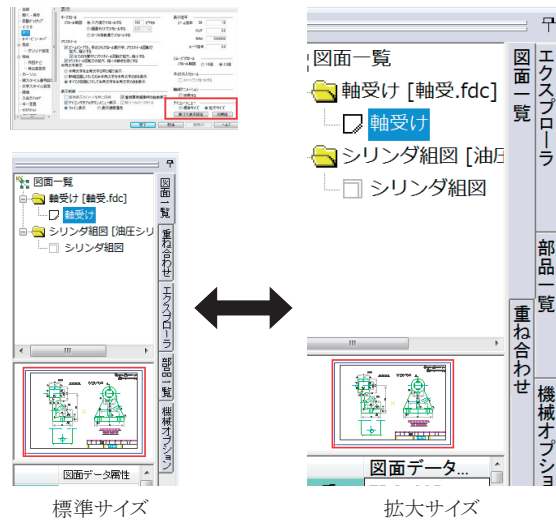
図面一覧
軸受け [軸受.fdc]
軸受け
シリンダ組図 [油圧シリ
シリンダ組図
図面一覧
重ね合わせ
エクスプローラ
部品一覧
機械オプション
図面データ属性

図面一覧
軸受け [軸受.fdc]
軸受け
シリンダ組図 [油圧
シリンダ組図
図面一覧
エクスプローラ
部品一覧
重ね合わせ
機械オプショ
図面データ...

標準サイズ
拡大サイズ